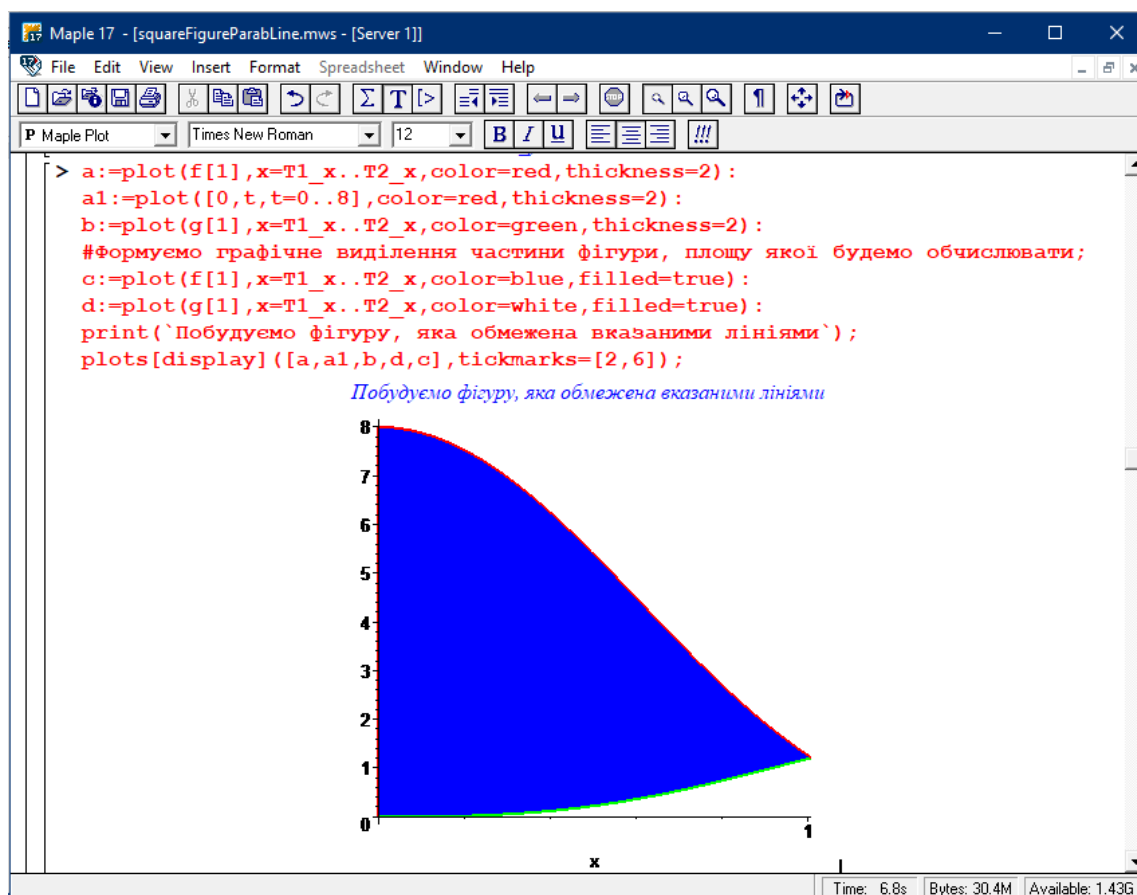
Maple 17 - [squareFigureParabLine.mws - [Server 1]]

File Edit View Insert Format Spreadsheet Window Help

P Maple Plot | Times New Roman | 12 | B I U | !!!

> a:=plot(f[1],x=T1_x..T2_x,color=red,thickness=2):
a1:=plot([0,t,t=0..8],color=red,thickness=2):
b:=plot(g[1],x=T1_x..T2_x,color=green,thickness=2):
#Формуємо графічне виділення частини фігури, площу якої будемо обчислювати;
c:=plot(f[1],x=T1_x..T2_x,color=blue,filled=true):
d:=plot(g[1],x=T1_x..T2_x,color=white,filled=true):
print(`Побудуємо фігуру, яка обмежена вказаними лініями`);
plots[display]([a,a1,b,d,c],tickmarks=[2,6]);

Побудуємо фігуру, яка обмежена вказаними лініями

8
7
6
5
4
3
2
1
0
1
x

Time: 6.8s | Bytes: 30.4M | Available: 1.43G